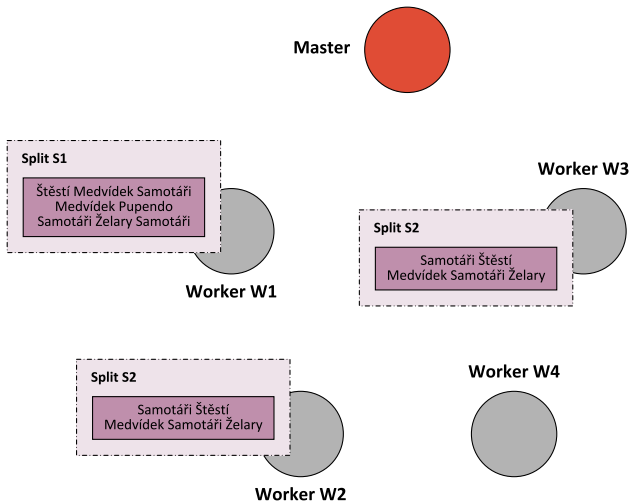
Master

Split S1

Štěstí Medvídek Samotáři Medvídek Pupendo Samotáři Želary Samotáři

Worker W1

Worker W3

Split S2

Samotáři Štěstí Medvídek Samotáři Želary

Split S2

Samotáři Štěstí Medvídek Samotáři Želary

Worker W4

Worker W2